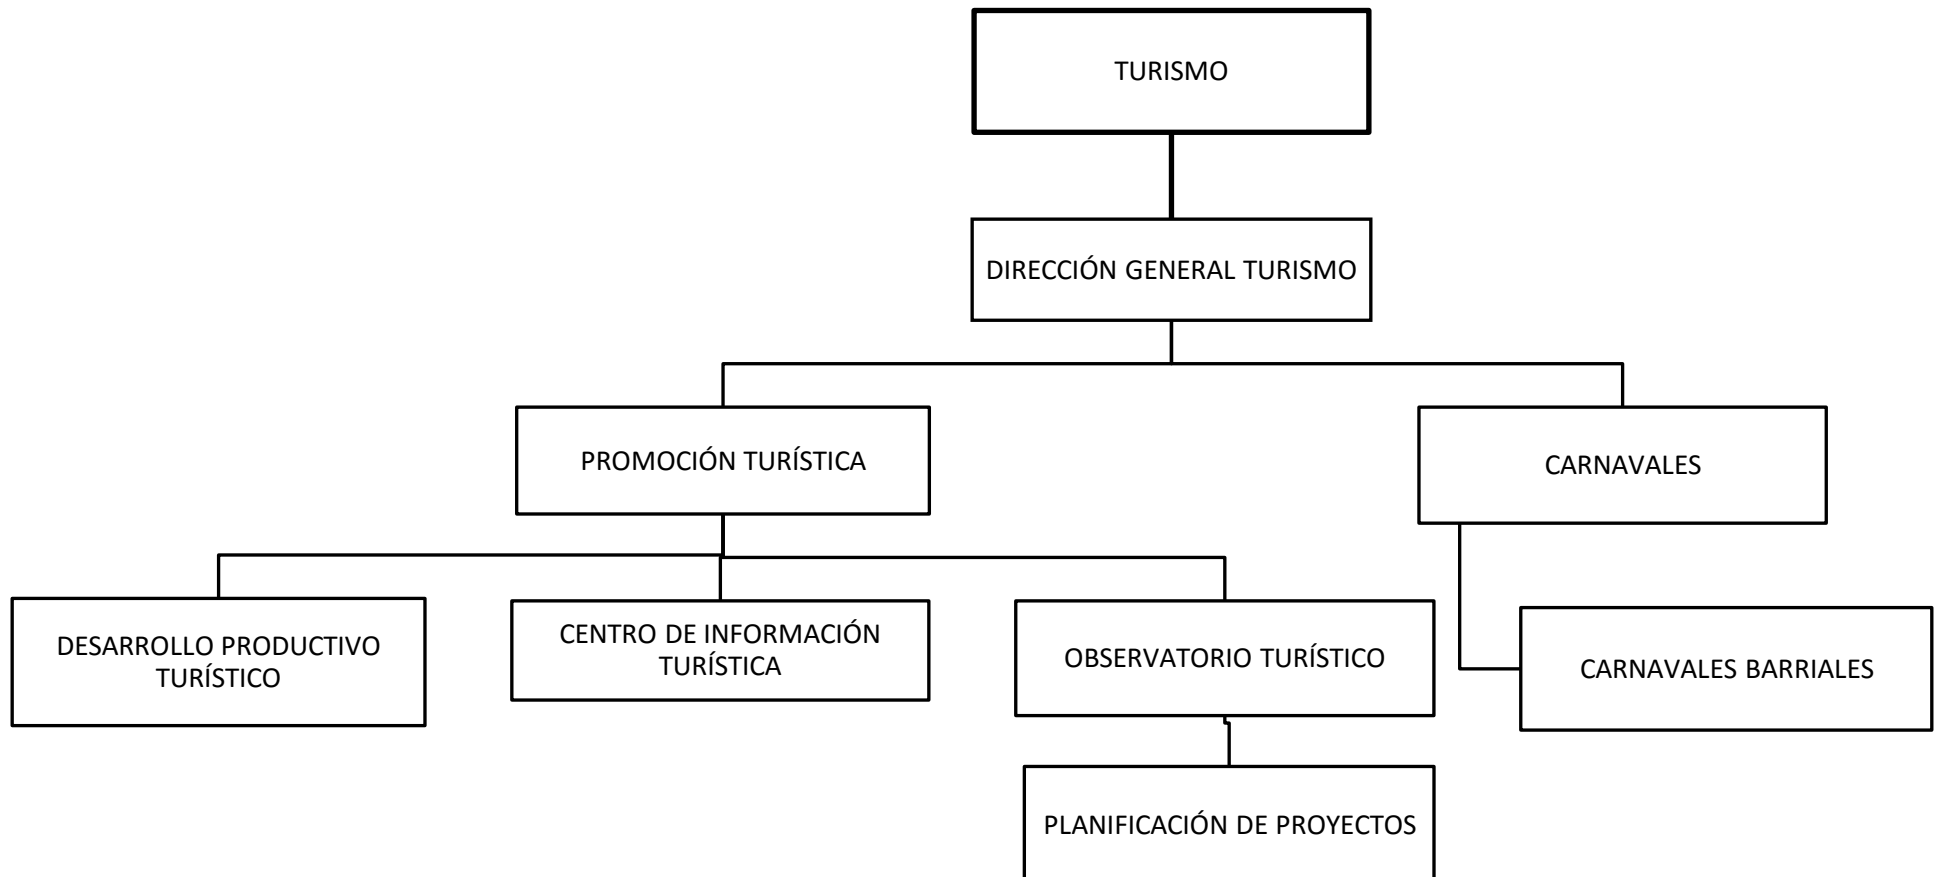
TURISMO

DIRECCIÓN GENERAL TURISMO

PROMOCIÓN TURÍSTICA

CARNAVALES

DESARROLLO PRODUCTIVO TURÍSTICO

CENTRO DE INFORMACIÓN TURÍSTICA

OBSERVATORIO TURÍSTICO

CARNAVALES BARRIALES

PLANIFICACIÓN DE PROYECTOS